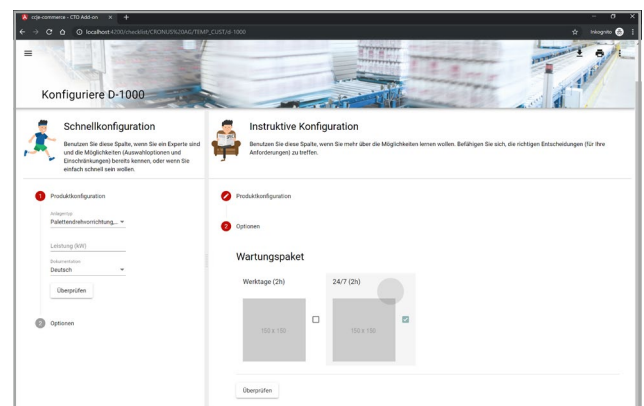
cnje-commerce - CTO Add-on ×
localhost:4200/checklist/CRONUS%20AG/TEMP_CUST/d-1000
Incognito

Konfiguriere D-1000

Schnellkonfiguration

Benutzen Sie diese Spalte, wenn Sie ein Experte sind und die Möglichkeiten (Auswahloptionen und Einschränkungen) bereits kennen, oder wenn Sie einfach schnell sein wollen.

1 Produktkonfiguration

Anlagentyp
Palettendrehvorrichtung...

Leistung (kW)

Bediensprache
Deutsch

Überprüfen

2 Optionen

Instruktive Konfiguration

Benutzen Sie diese Spalte, wenn Sie mehr über die Möglichkeiten lernen wollen. Befähigen Sie sich, die richtigen Entscheidungen (für Ihre Anforderungen) zu treffen.

Produktkonfiguration

2 Optionen

Wartungspaket

Werktage (2h)

150 x 150

24/7 (2h)

150 x 150

Überprüfen